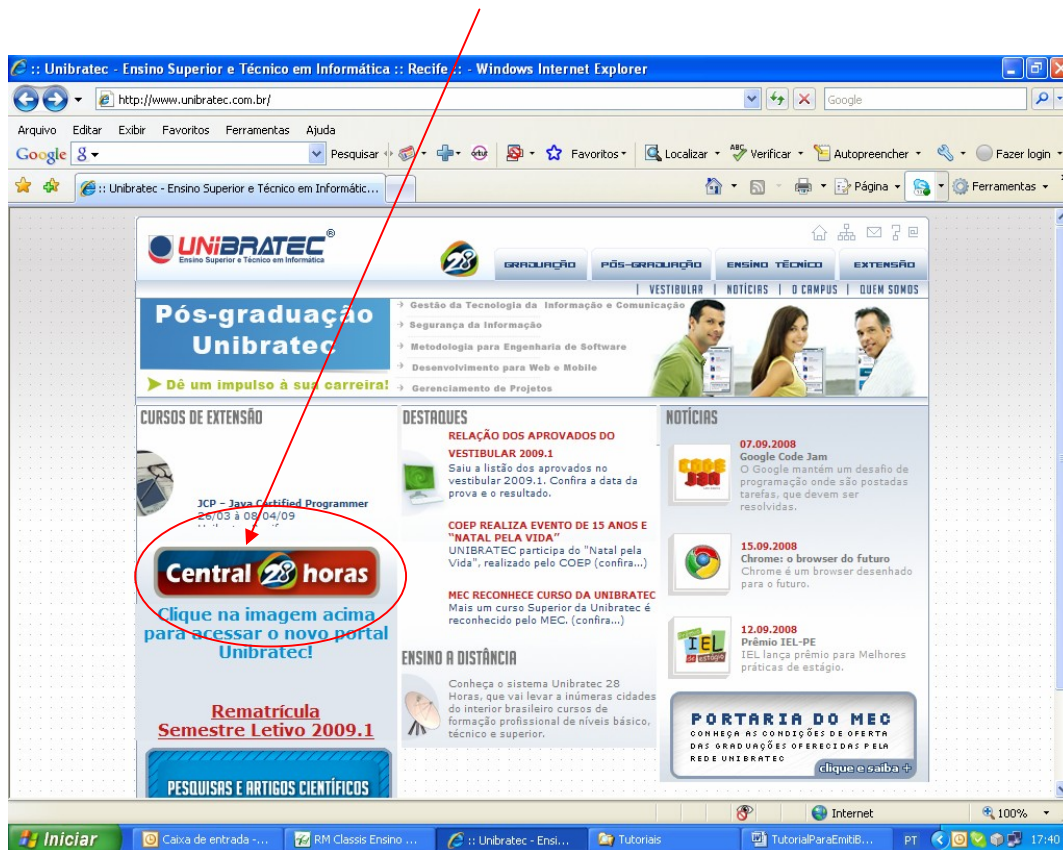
:: Unibratec - Ensino Superior e Técnico em Informática :: Recife :: - Windows Internet Explorer

http://www.unibratec.com.br/

Google

Arquivo Editar Exibir Favoritos Ferramentas Ajuda

Google 8 Pesquisar Favoritos Localizar Verificar Autopreencher Fazer login

:: Unibratec - Ensino Superior e Técnico em Informátic...

Página Ferramentas

UNIBRATEC®
Ensino Superior e Técnico em Informática

28

GRADUAÇÃO PÓS-GRADUAÇÃO ENSINO TÉCNICO EXTENSÃO

VESTIBULAR | NOTÍCIAS | O CAMPUS | QUEM SOMOS

Pós-graduação Unibratec

Dê um impulso à sua carreira!

Gestão da Tecnologia da Informação e Comunicação
Segurança da Informação
Metodologia para Engenharia de Software
Desenvolvimento para Web e Mobile
Gerenciamento de Projetos

CURSOS DE EXTENSÃO

JCP – Java Certified Programmer
26/03 à 08/04/09

Central 28 horas

Clique na imagem acima para acessar o novo portal Unibratec!

Rematrícula
Semestre Letivo 2009.1

PESQUISAS E ARTIGOS CIENTÍFICOS

DESTAQUES

RELAÇÃO DOS APROVADOS DO VESTIBULAR 2009.1
Saiu a listão dos aprovados no vestibular 2009.1. Confira a data da prova e o resultado.

COEP REALIZA EVENTO DE 15 ANOS E "NATAL PELA VIDA"
UNIBRATEC participa do "Natal pela Vida", realizado pelo COEP (confira...)

MEC RECONHECE CURSO DA UNIBRATEC
Mais um curso Superior da Unibratec é reconhecido pelo MEC. (confira...)

ENSINO A DISTÂNCIA

Conheça o sistema Unibratec 28 Horas, que vai levar a inúmeras cidades do interior brasileiro cursos de formação profissional de níveis básico, técnico e superior.

NOTÍCIAS

07.09.2008
Google Code Jam
O Google mantém um desafio de programação onde são postadas tarefas, que devem ser resolvidas.

15.09.2008
Chrome: o browser do futuro
Chrome é um browser desenhado para o futuro.

12.09.2008
Prêmio IEL-PE
IEL lança prêmio para Melhores práticas de estágio.

PORTARIA DO MEC
CONHEÇA AS CONDIÇÕES DE OFERTA DAS GRADUAÇÕES OFERECIDAS PELA REDE UNIBRATEC
clique e saiba +

Internet 100%

Iniciar Caixa de entrada -... RM Classis Ensino ... :: Unibratec - Ensi... Tutoriais TutorialParaEmitiB... PT 17:40